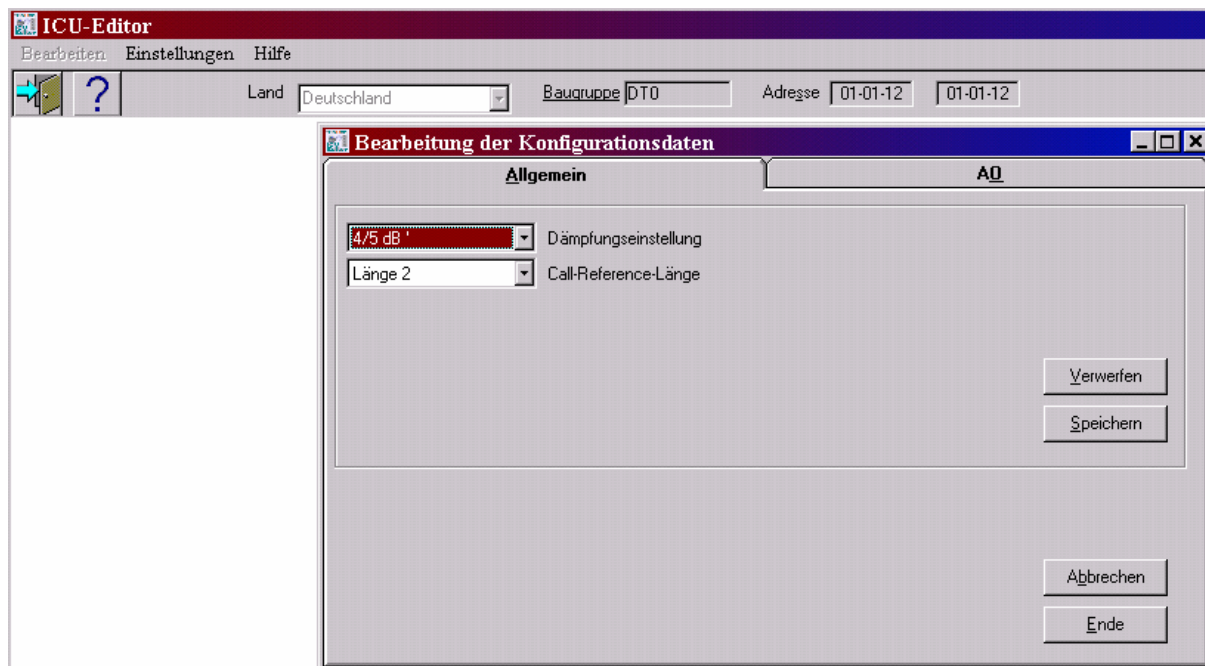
ICU-Editor

Bearbeiten Einstellungen Hilfe

?

Land Deutschland

Baugruppe DT0

Adresse 01-01-12 01-01-12

Bearbeitung der Konfigurationsdaten

Allgemein

A0

4/5 dB ' Dämpfungseinstellung

Länge 2 Call-Reference-Länge

Verwerfen

Speichern

Abbrechen

Ende